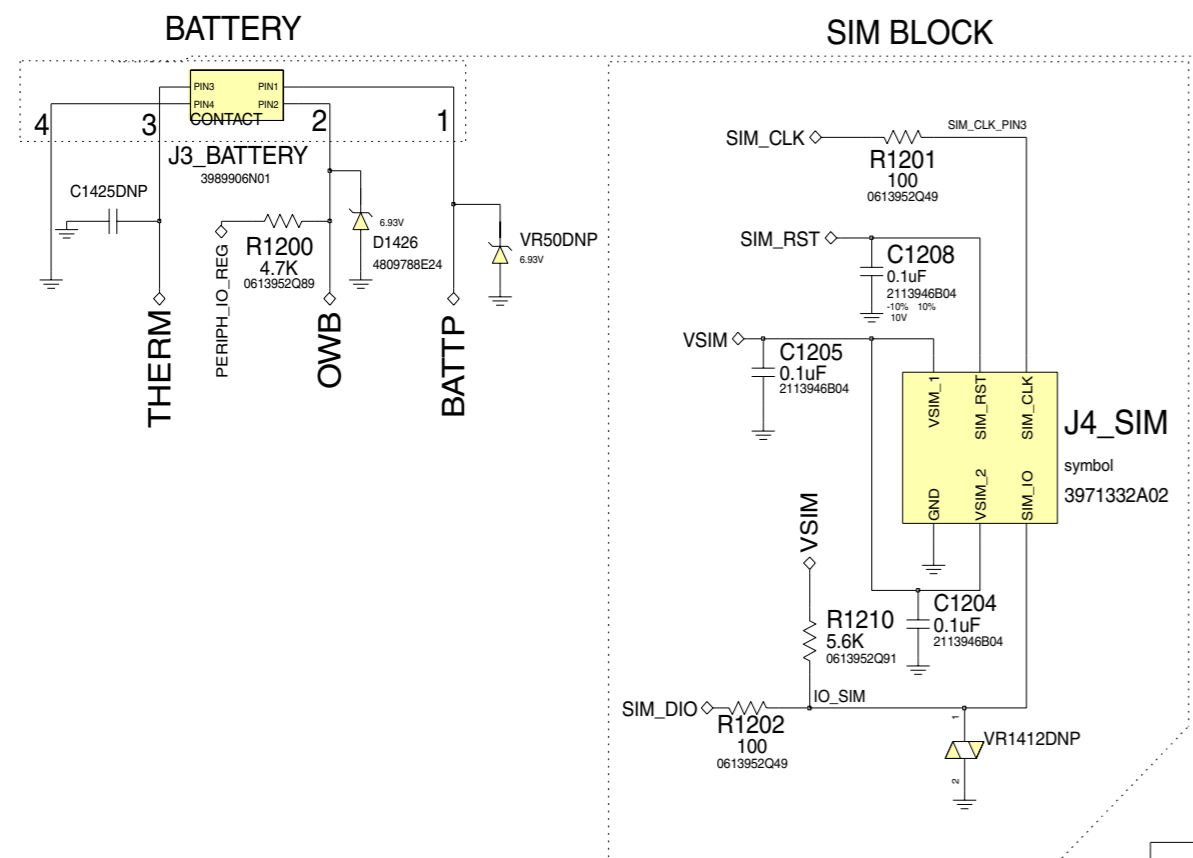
BATTERY

PIN3
PIN4
PIN1
PIN2
CONTACT
4
3
2
1
J3_BATTERY
3989906N01
C1425DNP
6.93V
D1426
4809788E24
R1200
4.7K
0613952Q89
VR50DNP
6.93V
THERM
PERIPH_IO_REG
OWB
BATTP

SIM BLOCK

SIM_CLK
SIM_CLK_PIN3
R1201
100
0613952Q49
SIM_RST
C1208
0.1uF
2113946B04
-10% 10%
10V
VSIM
C1205
0.1uF
2113946B04
VSIM_1
SIM_RST
SIM_CLK
J4_SIM
symbol
3971332A02
GND
VSIM_2
SIM_IO
VSIM
C1204
0.1uF
2113946B04
R1210
5.6K
0613952Q91
IO_SIM
SIM_DIO
R1202
100
0613952Q49
1
VR1412DNP
2